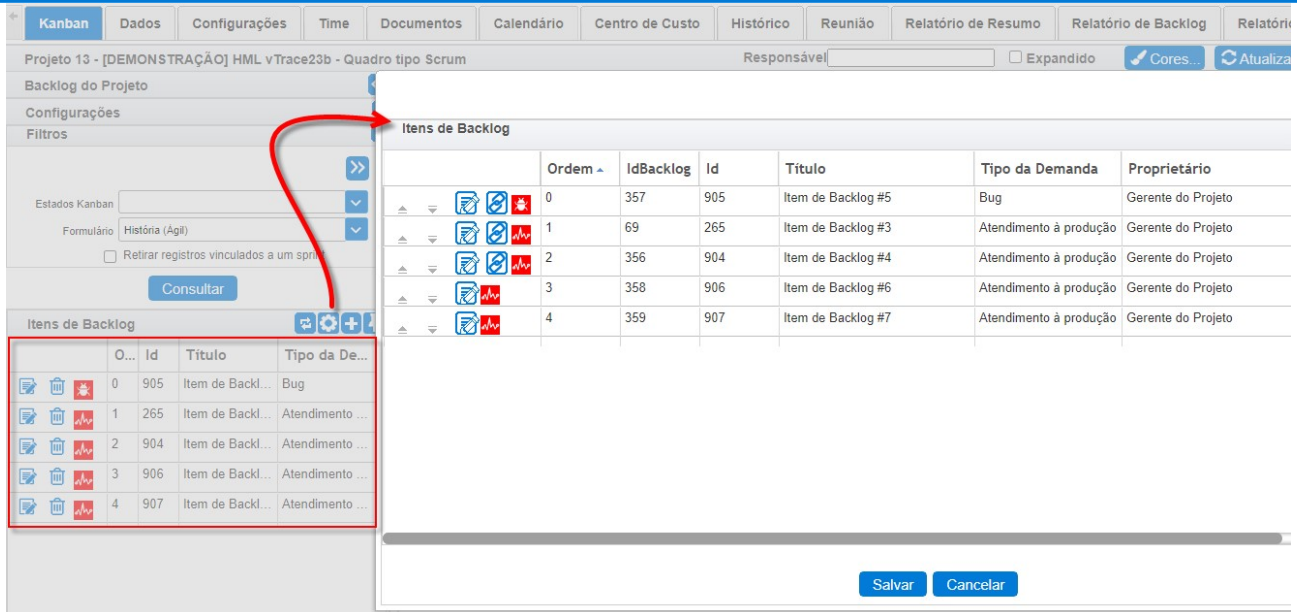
Kanban | Dados | Configurações | Time | Documentos | Calendário | Centro de Custo | Histórico | Reunião | Relatório de Resumo | Relatório de Backlog | Relatório

Projeto 13 - [DEMONSTRAÇÃO] HML vTrace23b - Quadro tipo Scrum

Responsável

Expandido

Cores...

Atualiza

Backlog do Projeto

Configurações

Filtros

Estados Kanban

Formulário História (Ágil)

Retirar registros vinculados a um sprint

Consultar

Itens de Backlog

| O... | Id | Título | Tipo da De... |
|---|---|---|---|
| 0 | 905 | Item de Backl... | Bug |
| 1 | 265 | Item de Backl... | Atendimento ... |
| 2 | 904 | Item de Backl... | Atendimento ... |
| 3 | 906 | Item de Backl... | Atendimento ... |
| 4 | 907 | Item de Backl... | Atendimento ... |

Itens de Backlog

| Ordem | IdBacklog | Id | Título | Tipo da Demanda | Proprietário |
|---|---|---|---|---|---|
| 0 | 357 | 905 | Item de Backlog #5 | Bug | Gerente do Projeto |
| 1 | 69 | 265 | Item de Backlog #3 | Atendimento à produção | Gerente do Projeto |
| 2 | 356 | 904 | Item de Backlog #4 | Atendimento à produção | Gerente do Projeto |
| 3 | 358 | 906 | Item de Backlog #6 | Atendimento à produção | Gerente do Projeto |
| 4 | 359 | 907 | Item de Backlog #7 | Atendimento à produção | Gerente do Projeto |

Salvar | Cancelar